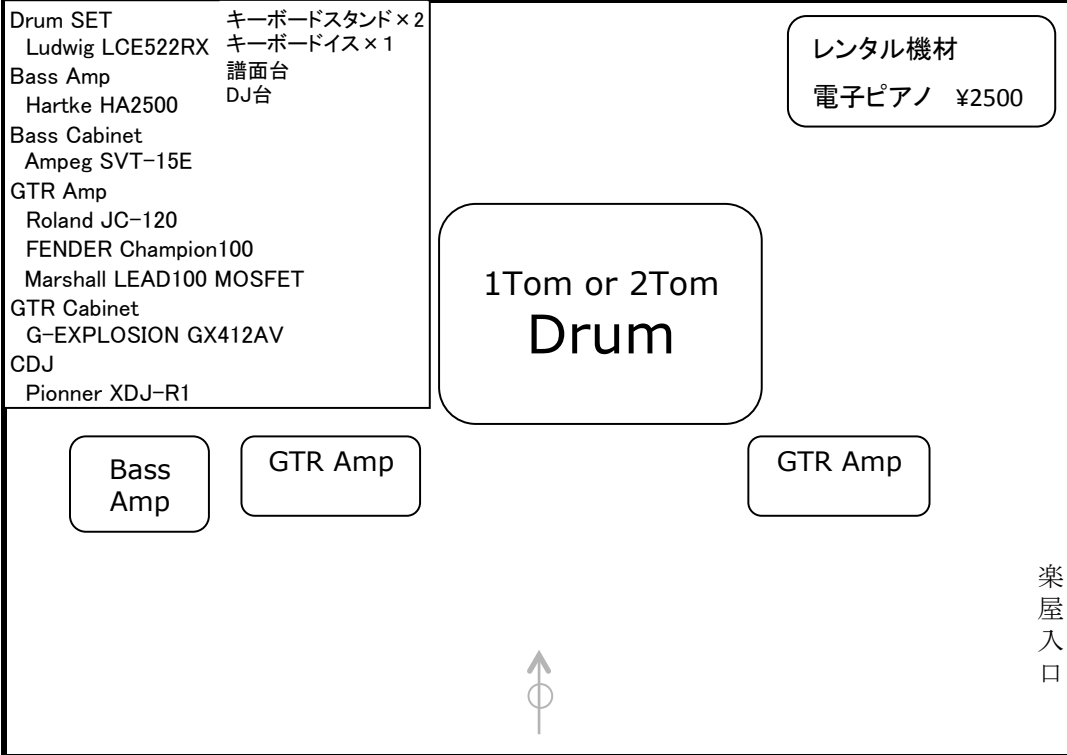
Drum SET
Ludwig LCE522RX
Bass Amp
Hartke HA2500
Bass Cabinet
Ampeg SVT-15E
GTR Amp
Roland JC-120
FENDER Champion100
Marshall LEAD100 MOSFET
GTR Cabinet
G-EXPLOSION GX412AV
CDJ
Pionner XDJ-R1

キーボードスタンド×2
キーボードイス×1
譜面台
DJ台

レンタル機材
電子ピアノ ¥2500

1Tom or 2Tom
Drum

Bass Amp

GTR Amp

GTR Amp

楽屋入口